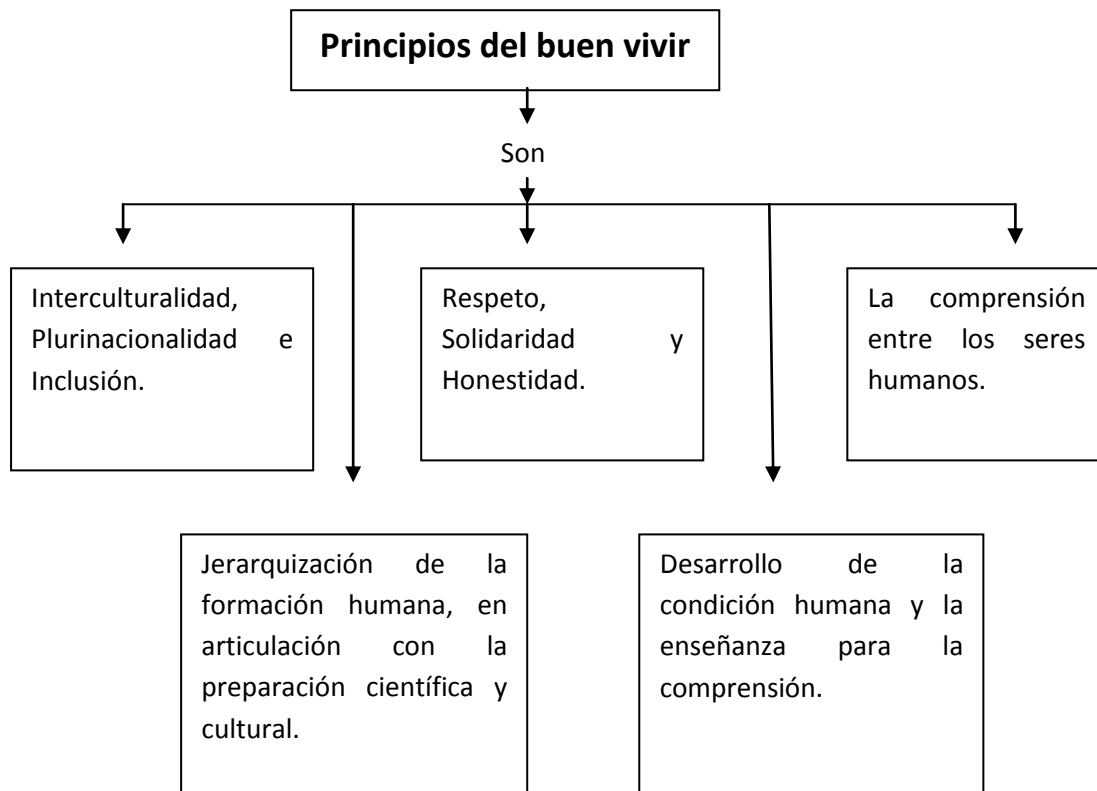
Principios del buen vivir

Son

Interculturalidad, Plurinacionalidad e Inclusión.

Respeto, Solidaridad y Honestidad.

La comprensión entre los seres humanos.

Jerarquización de la formación humana, en articulación con la preparación científica y cultural.

Desarrollo de la condición humana y la enseñanza para la comprensión.